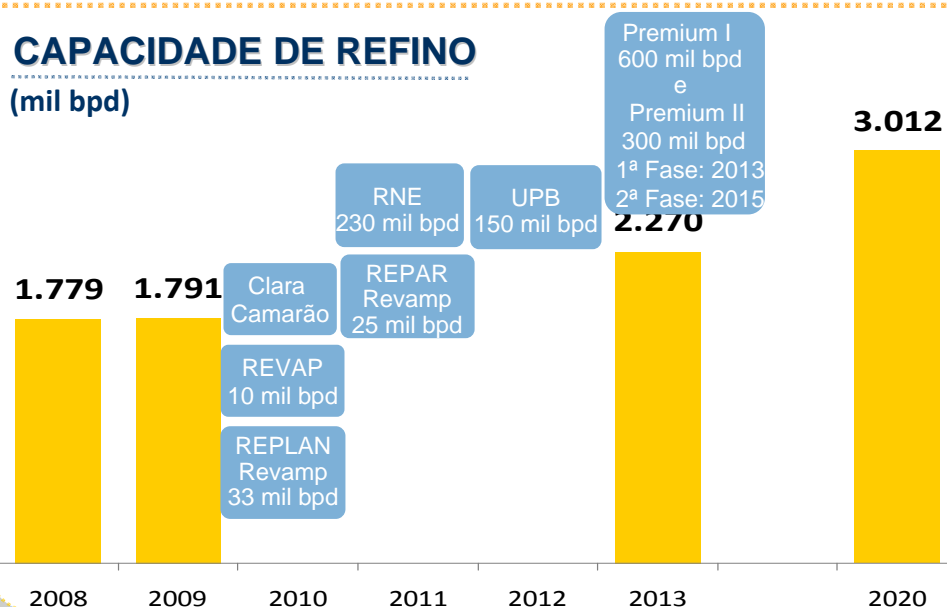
CAPACIDADE DE REFINO
(mil bpd)

1.779

1.791

Clara Camarão

REVAP 10 mil bpd

REPLAN Revamp 33 mil bpd

RNE 230 mil bpd

REPAR Revamp 25 mil bpd

UPB 150 mil bpd

Premium I 600 mil bpd e Premium II 300 mil bpd 1ª Fase: 2013 2ª Fase: 2015

2.270

3.012

2008 2009 2010 2011 2012 2013 2020